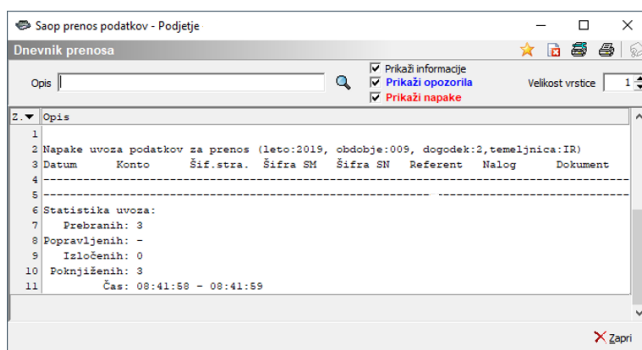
Saop prenos podatkov - Podjetje

Dnevnik prenosa

Opis

Prikaži informacije
Prikaži opozorila
Prikaži napake

Velikost vrstice 1

| Z. | Opis |
|---|---|
| 1 | |
| 2 | Napake uvoza podatkov za prenos (leto:2019, obdobje:009, dogodek:2,temeljnica:IR) |
| 3 | Datum Konto Šif.stra. Šifra SM Šifra SN Referent Nalog Dokument |
| 4 | ---------------------------------------------------------------------------------------- |
| 5 | ------------------------------------------------------------ ---------------------------- |
| 6 | Statistika uvoza: |
| 7 | Prebranih: 3 |
| 8 | Popravljenih: - |
| 9 | Izločenih: 0 |
| 10 | Poknjiženih: 3 |
| 11 | Čas: 08:41:58 - 08:41:59 |

Zapri